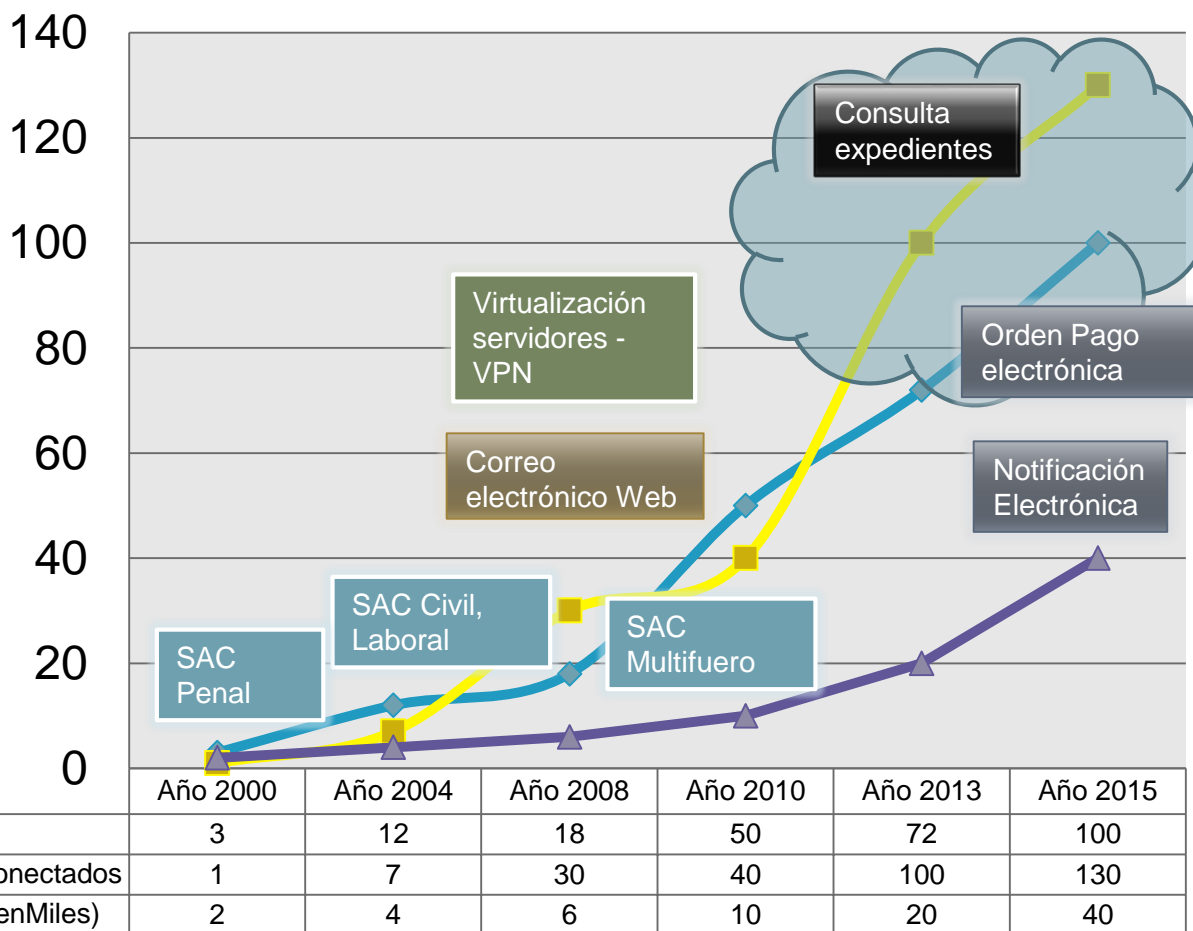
140
120
100
80
60
40
20
0

Consulta expedientes

Virtualización servidores - VPN

Orden Pago electrónica

Correo electrónico Web

Notificación Electrónica

SAC Civil, Laboral

SAC Multifuero

SAC Penal

| | Año 2000 | Año 2004 | Año 2008 | Año 2010 | Año 2013 | Año 2015 |
|---|---|---|---|---|---|---|
| | 3 | 12 | 18 | 50 | 72 | 100 |
| onectados | 1 | 7 | 30 | 40 | 100 | 130 |
| enMiles) | 2 | 4 | 6 | 10 | 20 | 40 |